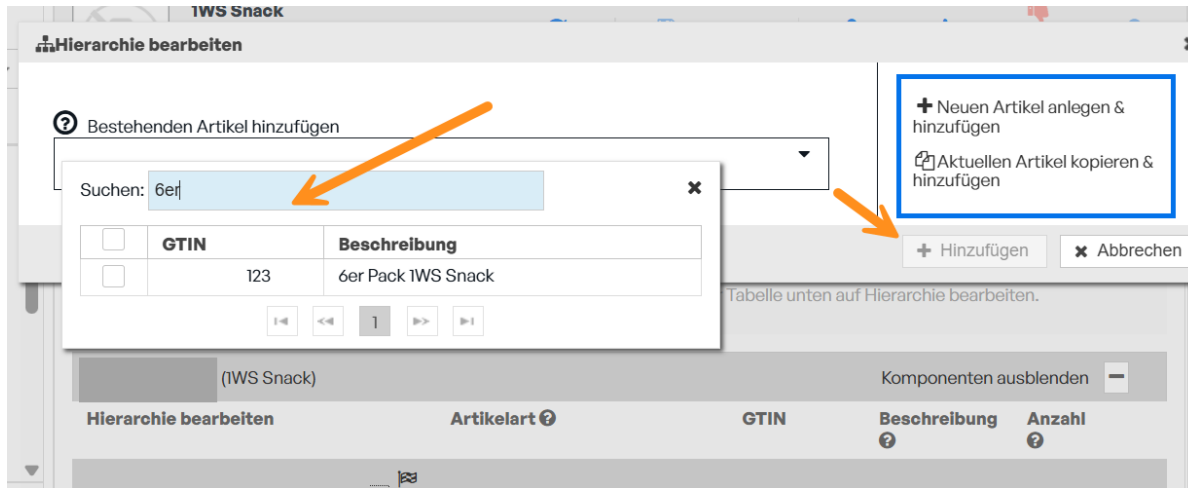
1WS Snack

Hierarchie bearbeiten

Bestehenden Artikel hinzufügen

Suchen: 6er

| | GTIN | Beschreibung |
|---|---|---|
| | 123 | 6er Pack 1WS Snack |

1

Neuen Artikel anlegen & hinzufügen

Aktuellen Artikel kopieren & hinzufügen

Hinzufügen

Abbrechen

Tabelle unten auf Hierarchie bearbeiten.

(1WS Snack)

Komponenten ausblenden

| Hierarchie bearbeiten | Artikelart | GTIN | Beschreibung | Anzahl |
|---|---|---|---|---|